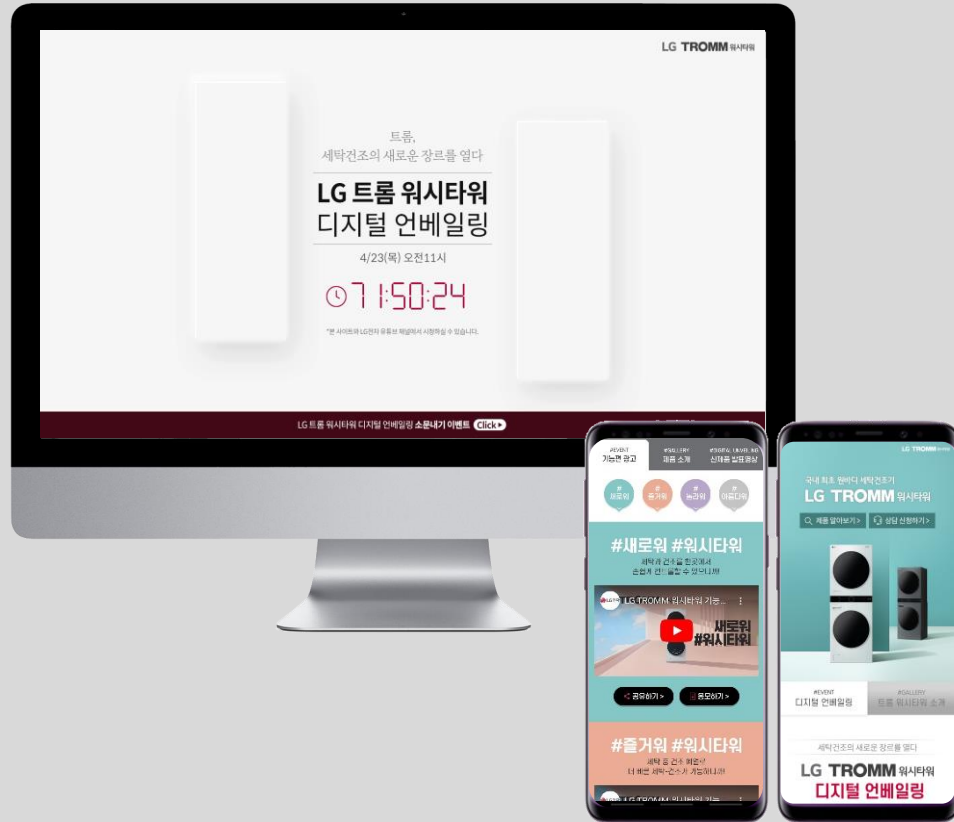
LG TROMM 워시타워

트롬,
세탁건조의 새로운 장르를 열다

LG 트롬 워시타워
디지털 언베일링

4/23(목) 오전11시

71:50:24

*본 사이트와 LG전자 유튜브 채널에서 시청하실 수 있습니다.

LG 트롬 워시타워 디지털 언베일링 소문내기 이벤트 Click

#EVENT 기능별 광고 | #GALLERY 제품 소개 | #DIGITAL UNVEILING 신제품 발표영상

# 새로워 | # 즐거워 | # 놀라워 | # 아름다워

#새로워 #워시타워

세탁기 건조기를 한곳에서 손쉽게 관리할 수 있어요!

LG TROMM 워시타워 기능...

새로워 #워시타워

공유하기 > | 응모하기 >

#즐거워 #워시타워

세탁 중 건조 예약? 더 빠른 세탁+건조가 가능하다!

LG TROMM 워시타워 기능...

LG TROMM

국내 최초 원바디 세탁건조기
LG TROMM 워시타워

제품 알아보기 > | 상담 신청하기 >

#EVENT 디지털 언베일링 | #GALLERY 트롬 워시타워 소개

세탁건조의 새로운 장르를 열다
LG TROMM 워시타워
디지털 언베일링